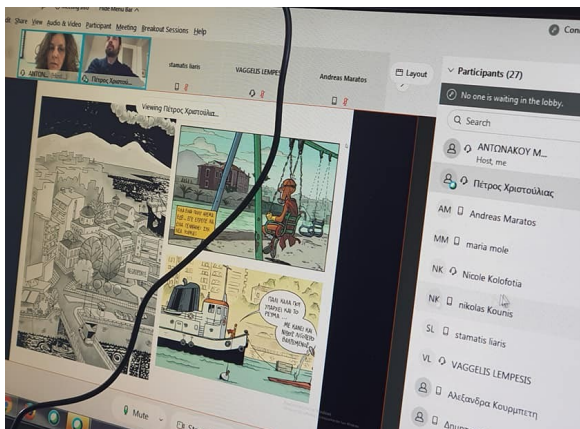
Hide Menu Bar
File Share View Audio & Video Participant Meeting Breakout Sessions Help
Con
ΑΝΤΩΝ...
Πέτρος Χριστο...
stamatis liaris
VAGGELIS LEMPESIS
Andreas Maratos
Layout
Participants (27)
No one is waiting in the lobby.
Search
ΑΝΤΩΝΑΚΟΥ Μ...
Host, me
Πέτρος Χριστούλιας
AM Andreas Maratos
MM maria mole
NK Nicole Kolofotia
NK nikolas Kounis
SL stamatis liaris
VL VAGGELIS LEMPESIS
Αλεξάνδρα Κουρμπετη
Δημ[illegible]
Viewing Πέτρος Χριστούλια...
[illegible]
ΠΩΣ ΚΑΛΑ ΠΟΥ ΥΠΑΡΧΕΙ ΚΑΙ ΤΟ ΓΕΦΥΡΑ...
ΜΕ ΚΑΝΕΙ ΝΑ ΝΙΩΘΩ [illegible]
Mute